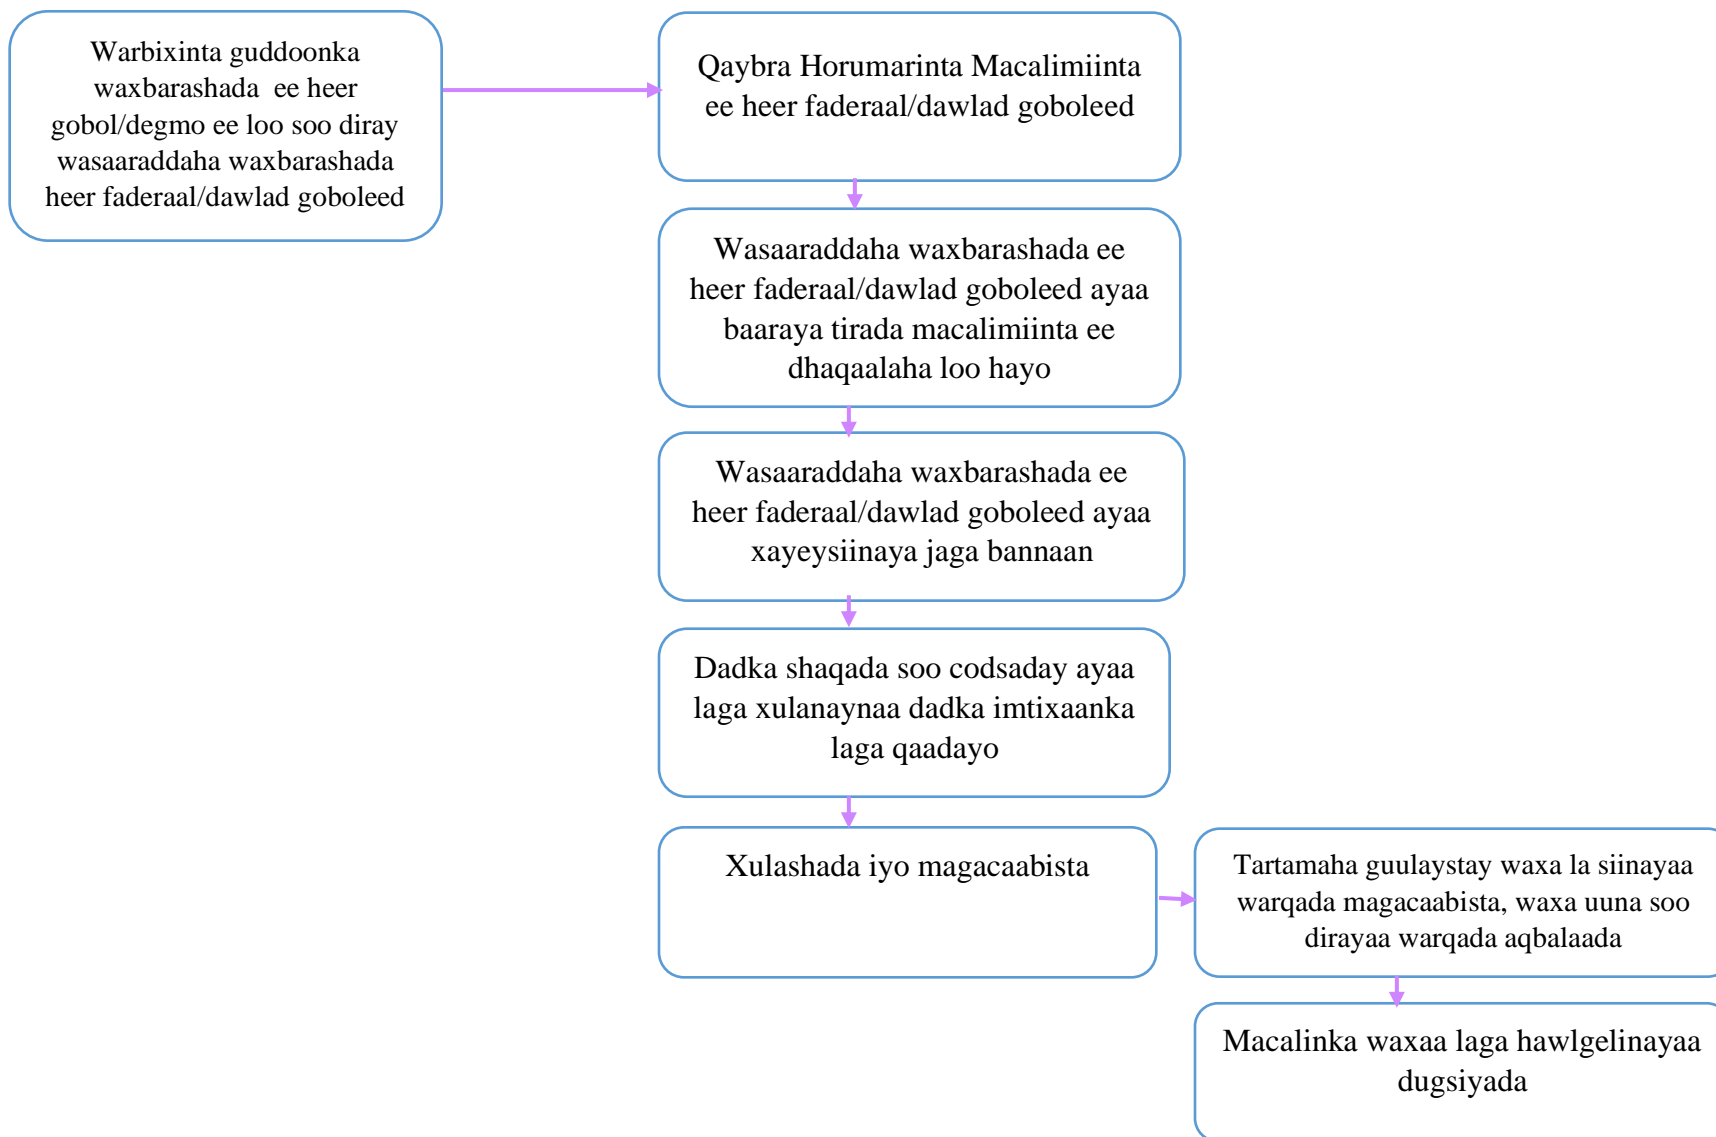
Warbixinta guddoonka waxbarashada ee heer gobol/degmo ee loo soo diray wasaaraddaha waxbarashada heer faderaal/dawlad goboleed

Qaybra Horumarinta Macalimiinta ee heer faderaal/dawlad goboleed

Wasaaraddaha waxbarashada ee heer faderaal/dawlad goboleed ayaa baaraya tirada macalimiinta ee dhaqaalaha loo hayo

Wasaaraddaha waxbarashada ee heer faderaal/dawlad goboleed ayaa xayeysiinaya jaga bannaan

Dadka shaqada soo codsaday ayaa laga xulanaynaa dadka imtixaanka laga qaadayo

Xulashada iyo magacaabista

Tartamaha guulaystay waxa la siinayaa warqada magacaabista, waxa uuna soo dirayaa warqada aqbalaada

Macalinka waxaa laga hawlgelinayaa dugsiyada